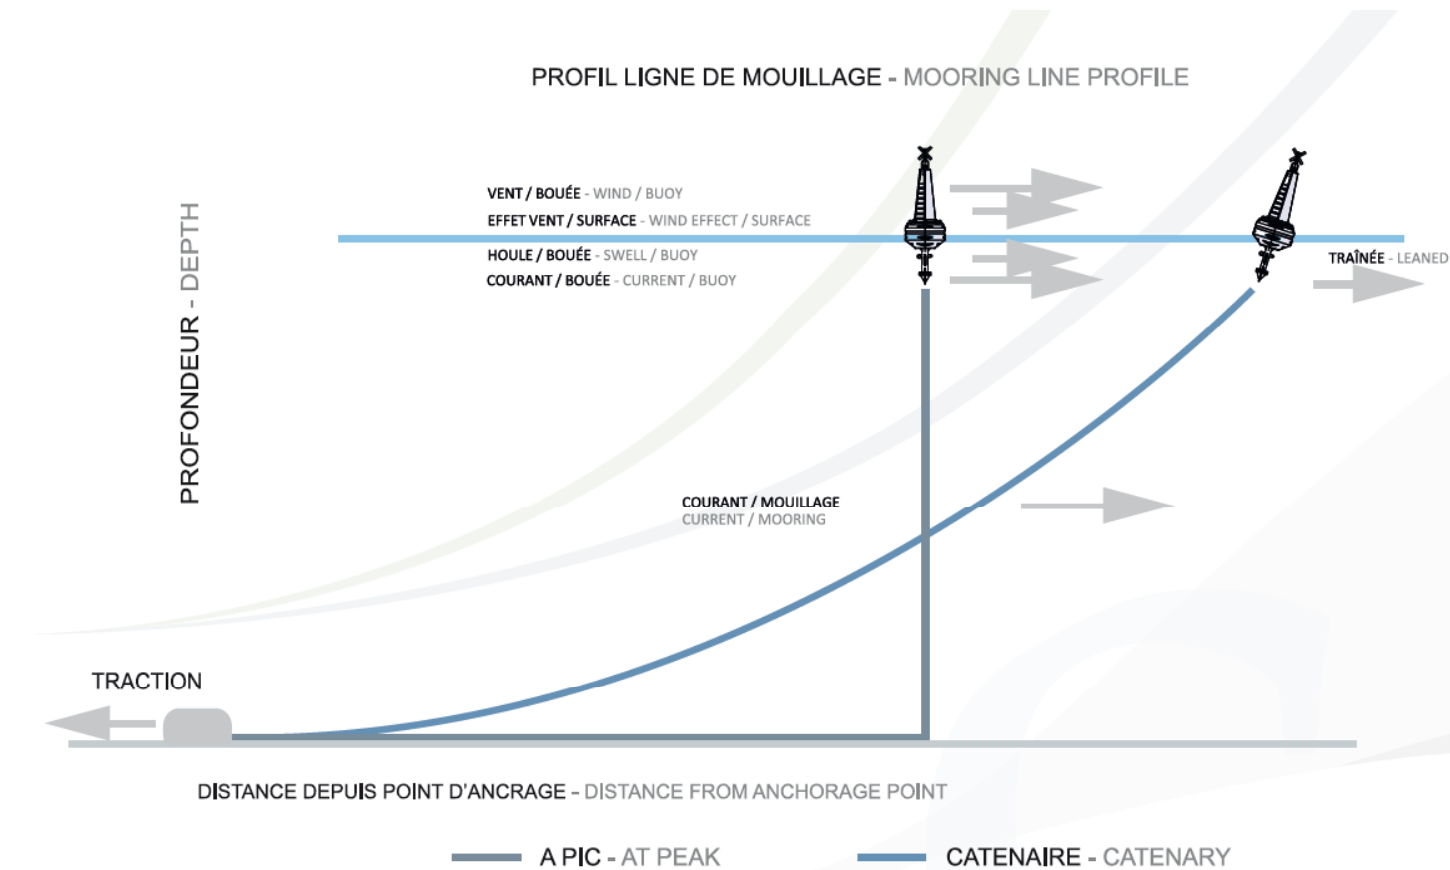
PROFIL LIGNE DE MOUILLAGE - MOORING LINE PROFILE

VENT / BOUÉE - WIND / BUOY
EFFET VENT / SURFACE - WIND EFFECT / SURFACE
HOULE / BOUÉE - SWELL / BUOY
COURANT / BOUÉE - CURRENT / BUOY

TRAÎNÉE - LEANED

PROFONDEUR - DEPTH

COURANT / MOUILLAGE
CURRENT / MOORING

TRACTION

DISTANCE DEPUIS POINT D'ANCRAGE - DISTANCE FROM ANCHORAGE POINT

A PIC - AT PEAK
CATENAIRE - CATENARY